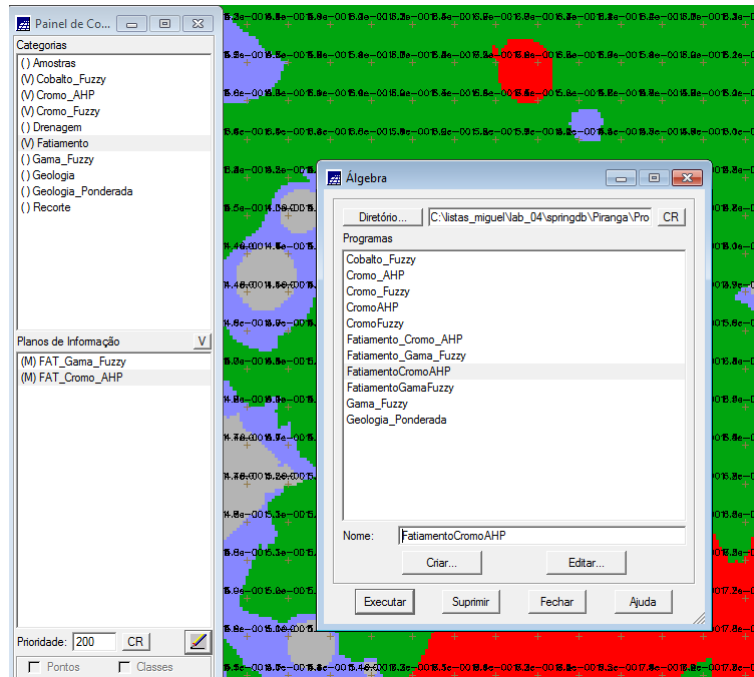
Painel de Co...

Categorias
( ) Amostras
(V) Cobalto_Fuzzy
(V) Cromo_AHP
(V) Cromo_Fuzzy
( ) Drenagem
(V) Fatiamento
( ) Gama_Fuzzy
( ) Geologia
( ) Geologia_Ponderada
( ) Recorte

Planos de Informação
V
(M) FAT_Gama_Fuzzy
(M) FAT_Cromo_AHP

Prioridade: 200 CR

Pontos
Classes

Álgebra

Diretório...
C:\listas_miguel\lab_04\springdb\Piranga\Pro
CR

Programas
Cobalto_Fuzzy
Cromo_AHP
Cromo_Fuzzy
CromoAHP
CromoFuzzy
Fatiamento_Cromo_AHP
Fatiamento_Gama_Fuzzy
FatiamentoCromoAHP
FatiamentoGamaFuzzy
Gama_Fuzzy
Geologia_Ponderada

Nome: FatiamentoCromoAHP

Criar...
Editar...

Executar
Suprimir
Fechar
Ajuda

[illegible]